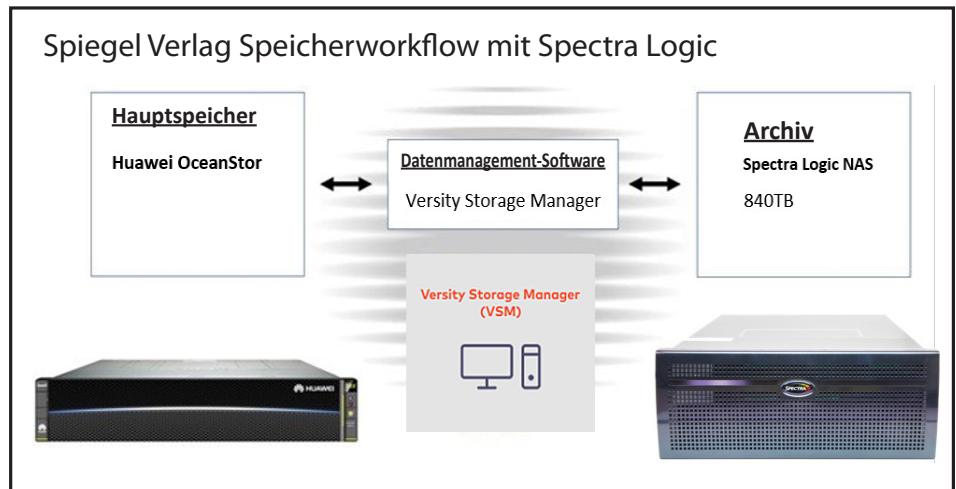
Spiegel Verlag Speicherworkflow mit Spectra Logic

Hauptspeicher

Huawei OceanStor

Datenmanagement-Software

Versity Storage Manager

Archiv

Spectra Logic NAS

840TB

Versity Storage Manager (VSM)

HUAWEI

SPECTRA